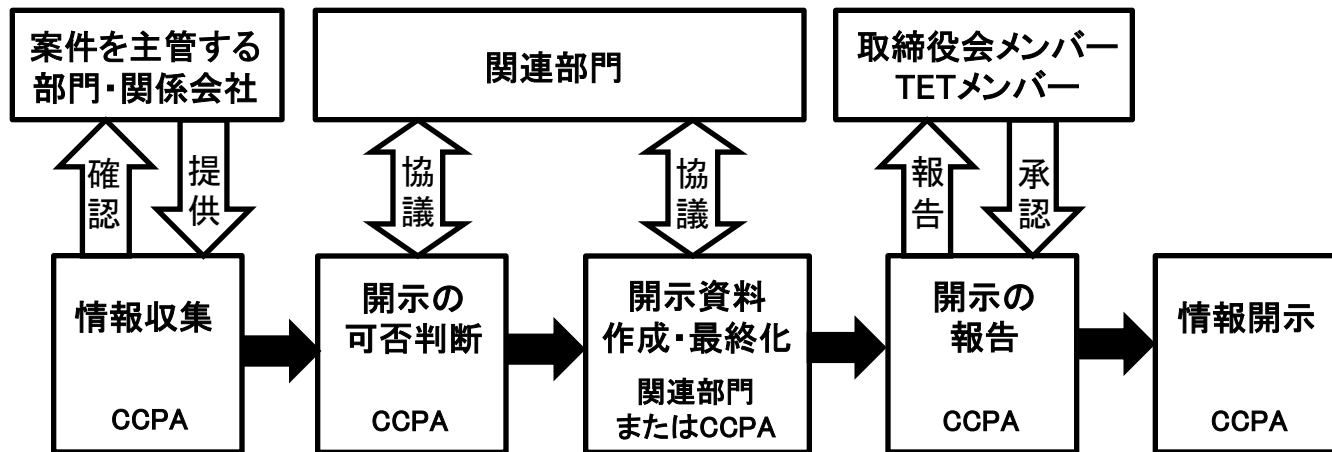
案件を主管する部門・関係会社

関連部門

取締役会メンバー
TETメンバー

確認

提供

協議

協議

報告

承認

情報収集
CCPA

開示の可否判断
CCPA

開示資料作成・最終化
関連部門またはCCPA

開示の報告
CCPA

情報開示
CCPA